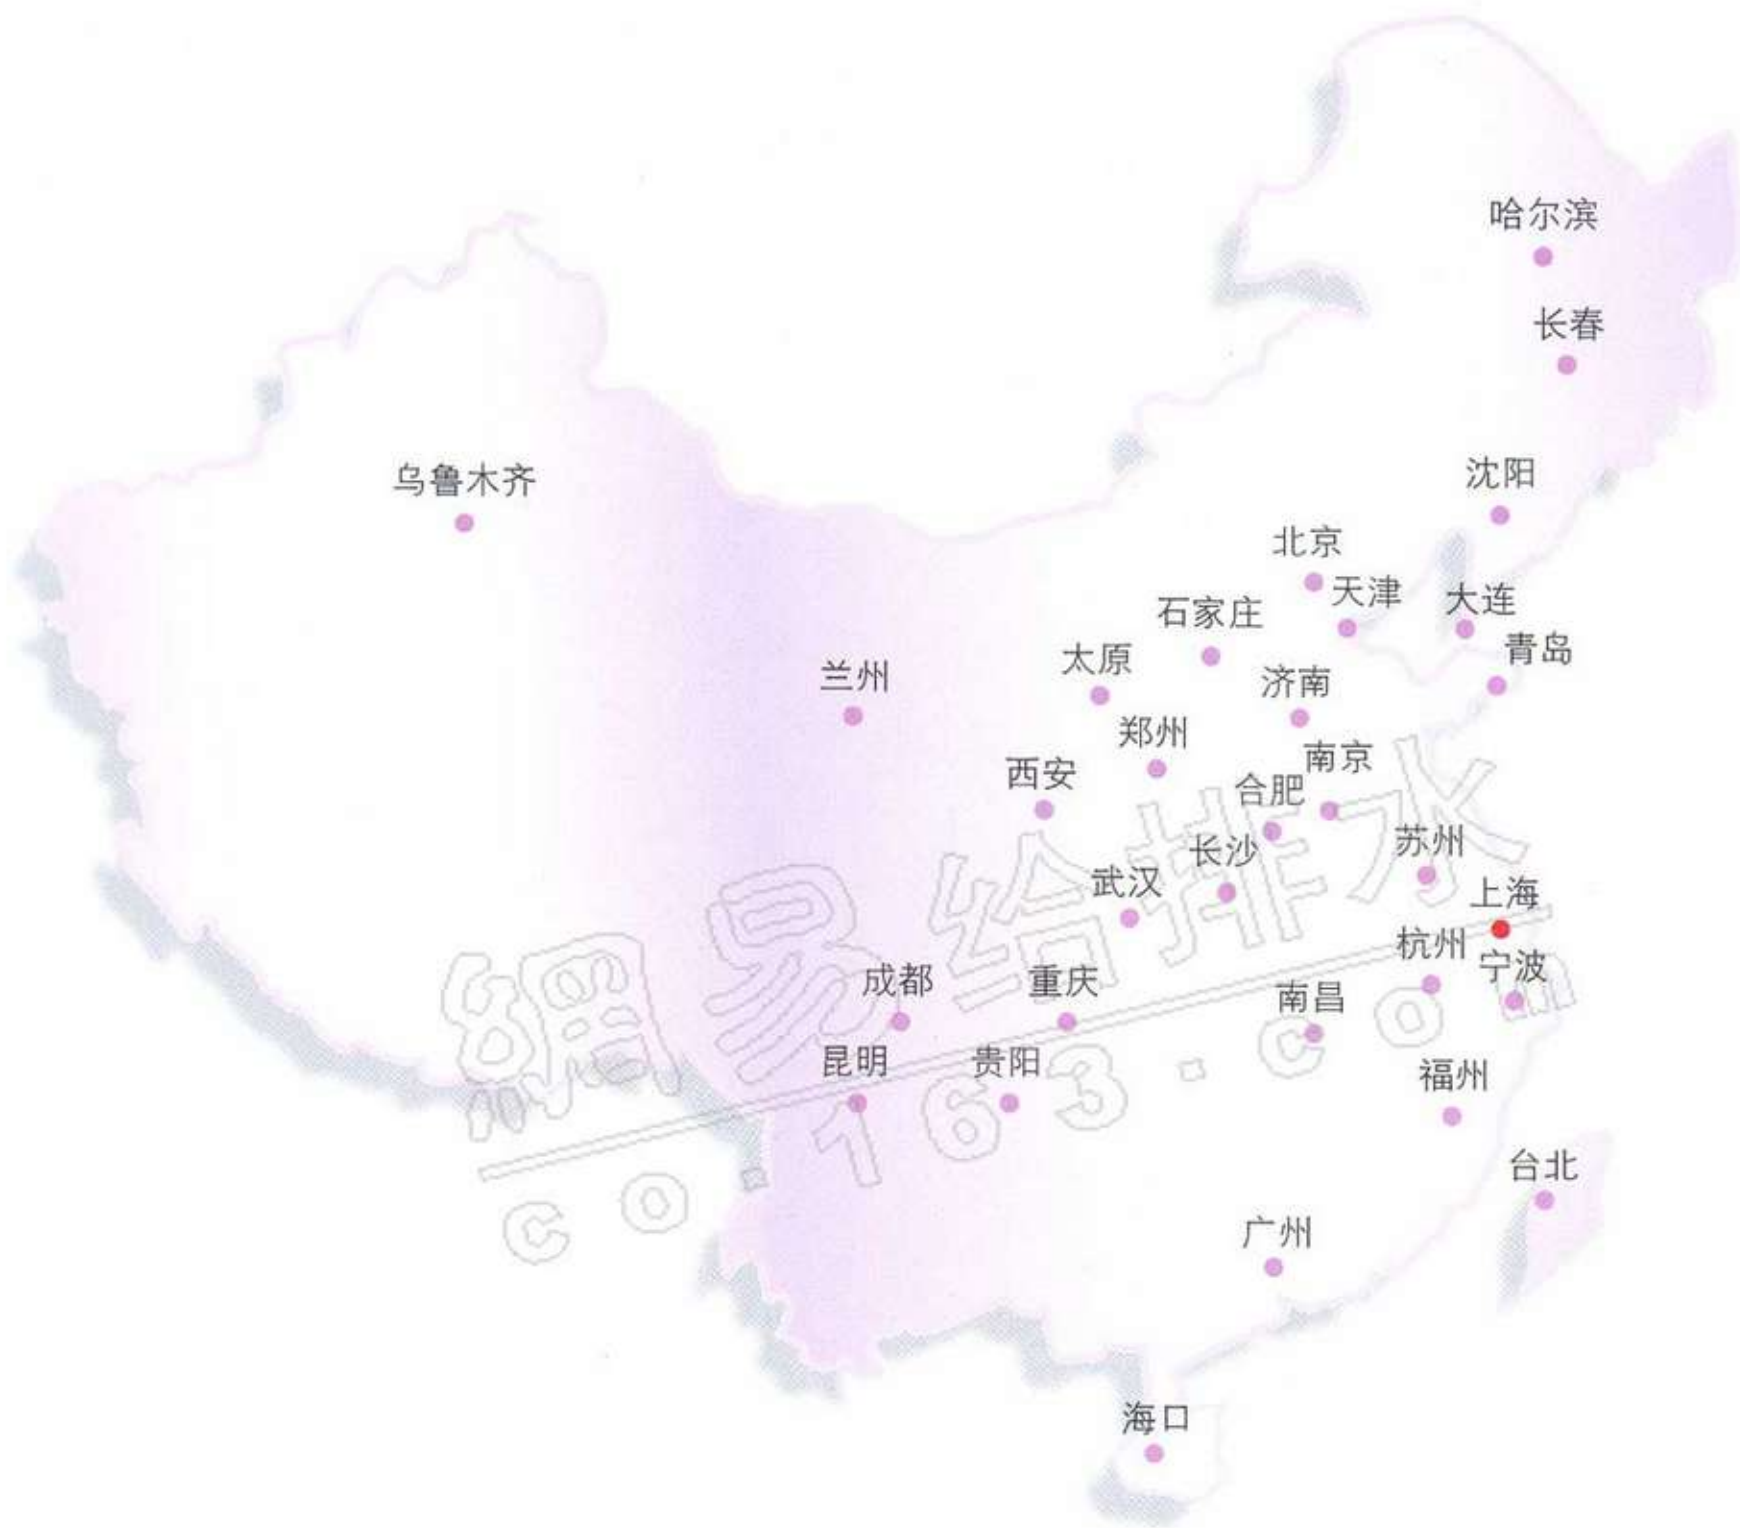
哈尔滨

长春

乌鲁木齐

沈阳

北京

天津

大连

石家庄

青岛

太原

兰州

济南

郑州

南京

西安

合肥

苏州

长沙

武汉

上海

杭州

宁波

成都

重庆

南昌

昆明

贵阳

福州

台北

广州

海口

網易给排水

co 163.com